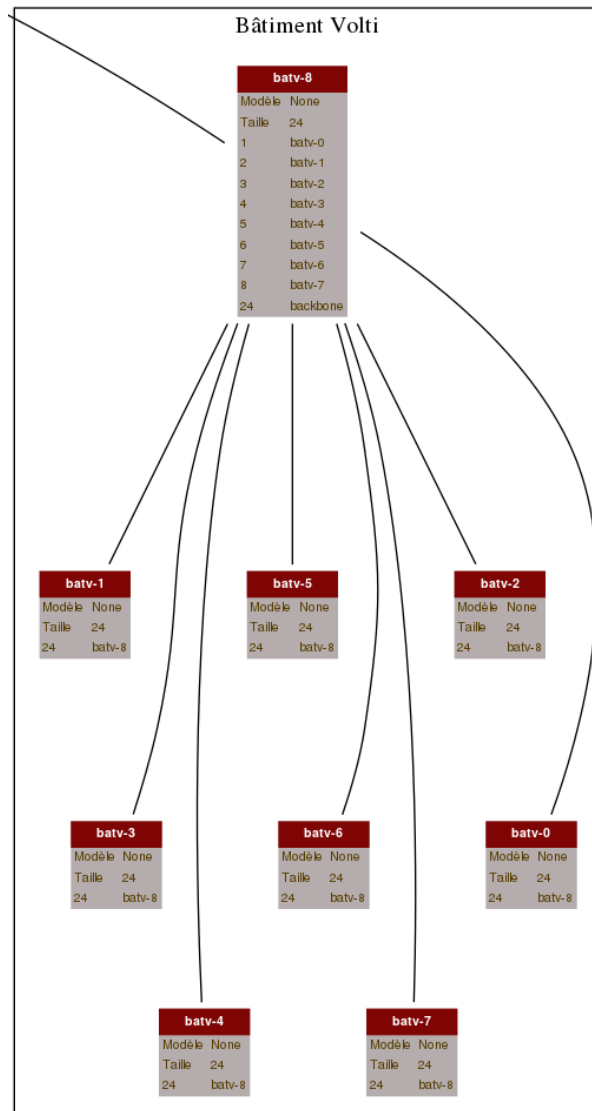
Bâtiment Volti

batv-8

| Modèle | None |
|---|---|
| Taille | 24 |
| 1 | batv-0 |
| 2 | batv-1 |
| 3 | batv-2 |
| 4 | batv-3 |
| 5 | batv-4 |
| 6 | batv-5 |
| 7 | batv-6 |
| 8 | batv-7 |
| 24 | backbone |

batv-1

| Modèle | None |
|---|---|
| Taille | 24 |
| 24 | batv-8 |

batv-5

| Modèle | None |
|---|---|
| Taille | 24 |
| 24 | batv-8 |

batv-2

| Modèle | None |
|---|---|
| Taille | 24 |
| 24 | batv-8 |

batv-3

| Modèle | None |
|---|---|
| Taille | 24 |
| 24 | batv-8 |

batv-6

| Modèle | None |
|---|---|
| Taille | 24 |
| 24 | batv-8 |

batv-0

| Modèle | None |
|---|---|
| Taille | 24 |
| 24 | batv-8 |

batv-4

| Modèle | None |
|---|---|
| Taille | 24 |
| 24 | batv-8 |

batv-7

| Modèle | None |
|---|---|
| Taille | 24 |
| 24 | batv-8 |